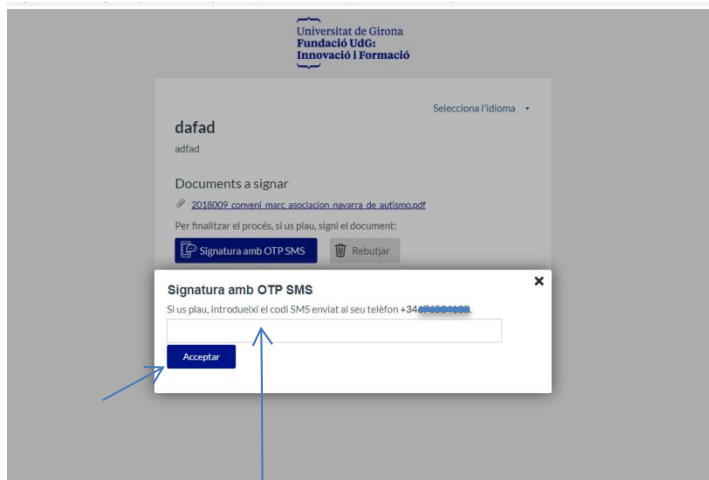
Universitat de Girona
Fundació UdG:
Innovació i Formació

Selecciona l'idioma

dafad

adfad

Documents a signar

2018009 convenI marc asociacion navarra de autismo.pdf

Per finalitzar el procés, si us plau, signi el document:

Signatura amb OTP SMS

Rebutjar

×

Signatura amb OTP SMS

Si us plau, introdueixi el codi SMS enviat al seu telèfon +34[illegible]

Acceptar